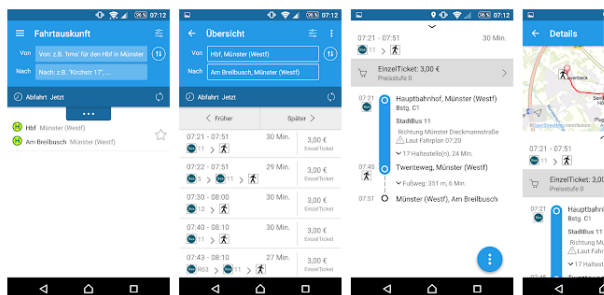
07:12

Fahrtauskunft

Von: z.B. 'bmw' für den Hbf in Münster

Nach: z.B. "Kirchstr 17", ...

Abfahrt: Jetzt

Hbf Münster (Westf)

Am Breilbusch Münster (Westf)

07:12

Übersicht

Von Hbf, Münster (Westf)

Nach Am Breilbusch, Münster (Westf)

Abfahrt: Jetzt

< Früher

Später >

07:21 - 07:51 | 30 Min. | 3,00 € EinzelTicket

11

07:22 - 07:51 | 29 Min. | 3,00 € EinzelTicket

5 > 11

07:30 - 08:00 | 30 Min. | 3,00 € EinzelTicket

12 > 11

07:40 - 08:10 | 30 Min. | 3,00 € EinzelTicket

13 > 11

07:40 - 08:10 | 30 Min. | 3,00 € EinzelTicket

R63 > 11

07:12

07:21 - 07:51 | 30 Min.

11

EinzelTicket: 3,00 €
Preisstufe 0

07:21 Hauptbahnhof, Münster (Westf)
Bstg. C1

StadtBus 11
Richtung Münster Dieckmannstraße
Laut Fahrplan 07:29

17 Haltestelle(n), 24 Min.

07:45 Twenteweg, Münster (Westf)

Fußweg: 351 m, 6 Min.

07:51 Münster (Westf), Am Breilbusch

07:12

Details

07:21 Hauptbahnhof
Bstg. C1

StadtBus 11
Richtung Mün
Laut Fahrpl

17 Haltest

EinzelTicket
Preisstufe 0